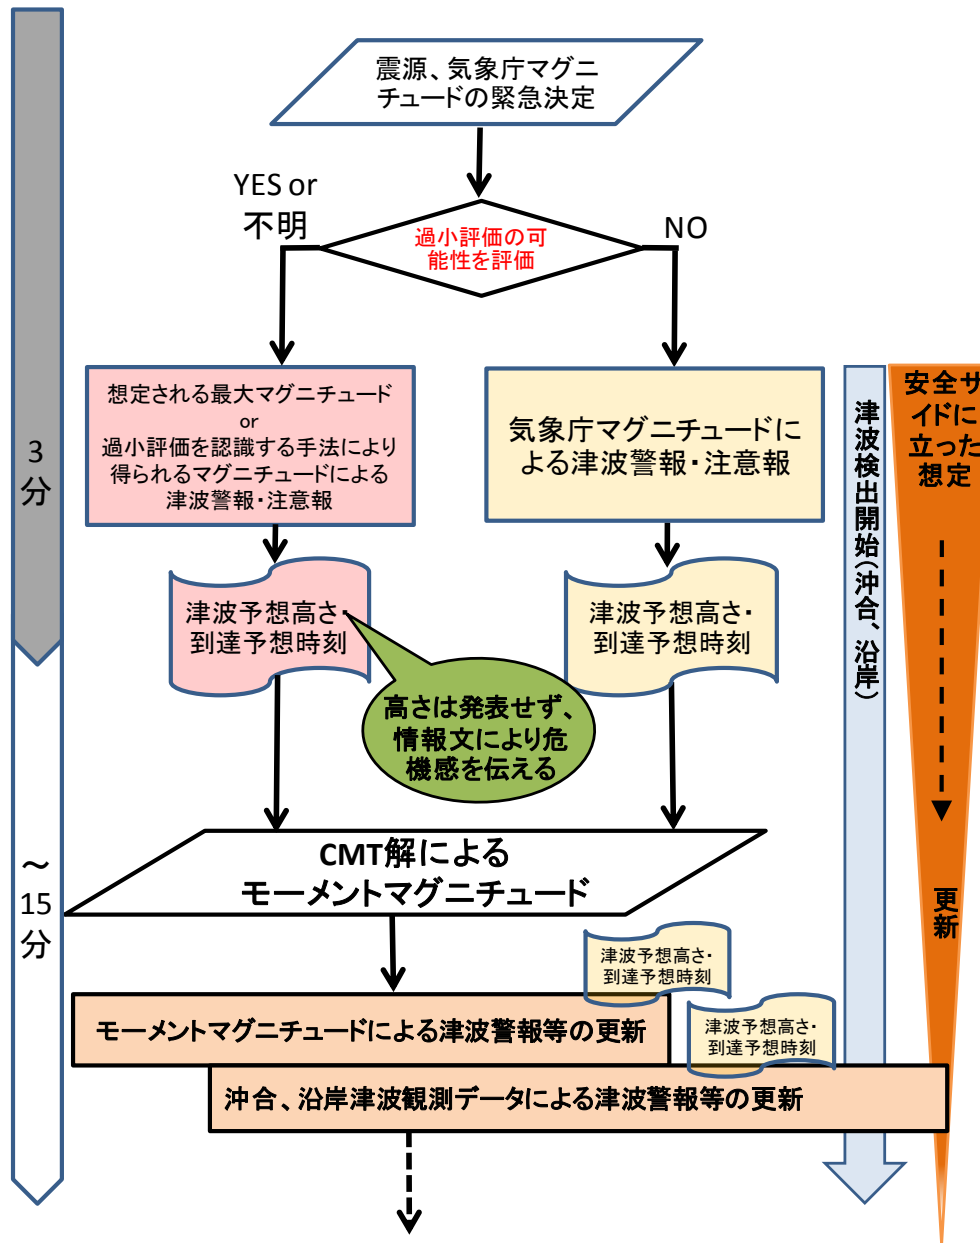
3分

～15分

震源、気象庁マグニチュードの緊急決定

YES or 不明

過小評価の可能性を評価

NO

想定される最大マグニチュード or 過小評価を認識する手法により得られるマグニチュードによる津波警報・注意報

気象庁マグニチュードによる津波警報・注意報

津波検出開始（沖合、沿岸）

安全サイドに立った想定

津波予想高さ・到達予想時刻

津波予想高さ・到達予想時刻

高さは発表せず、情報文により危機感を伝える

CMT解によるモーメントマグニチュード

更新

津波予想高さ・到達予想時刻

モーメントマグニチュードによる津波警報等の更新

津波予想高さ・到達予想時刻

沖合、沿岸津波観測データによる津波警報等の更新